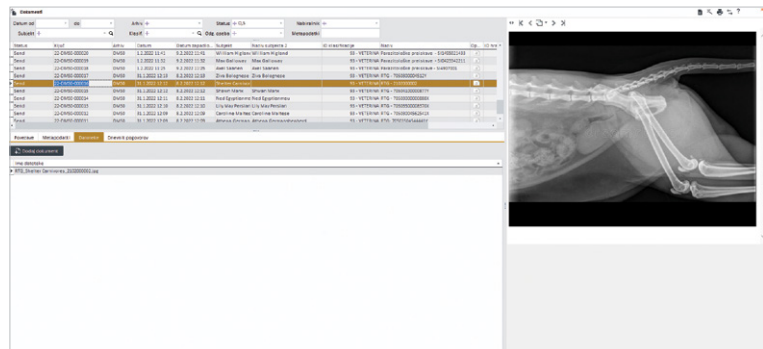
Dokumenti

Datum od | do | Arhiv | Status | Nabavitelj
Subjekt | Ključ | Odg. oseba | Metapodatki

| Status | Ključ | Arhiv | Datum | Datum zapadlos | Subjekt | Naziv subjekta 2 | Id vnos | Naziv | Op. |
|---|---|---|---|---|---|---|---|---|---|
| Send | 22-DMS0-000020 | DMS0 | 1.1.2022 11:41 | 8.3.2022 11:41 | William Highland | William Highland | | 03 - VETERINA Porodniško pregledi - 5010000... | |
| Send | 22-DMS0-000019 | DMS0 | 1.1.2022 11:32 | 8.3.2022 11:32 | Max Bellows | Max Bellows | | 03 - VETERINA Porodniško pregledi - 5010000... | |
| Send | 22-DMS0-000018 | DMS0 | 1.1.2022 11:19 | 8.3.2022 11:19 | Ash Kaanen | Ash Kaanen | | 03 - VETERINA Porodniško pregledi - 5010000... | |
| Send | 22-DMS0-000017 | DMS0 | 31.1.2022 12:33 | 8.3.2022 12:33 | Ziva Belagrosa | Ziva Belagrosa | | 03 - VETERINA RTG - 70000000... | |
| Send | 22-DMS0-000016 | DMS0 | 31.1.2022 12:17 | 8.3.2022 12:17 | Shelter Carnivores | | | 03 - VETERINA RTG - 5010000... | |
| Send | 22-DMS0-000015 | DMS0 | 31.1.2022 12:12 | 8.3.2022 12:12 | Shawn Mano | Shawn Mano | | 03 - VETERINA RTG - 70000000... | |
| Send | 22-DMS0-000014 | DMS0 | 31.1.2022 12:11 | 8.3.2022 12:11 | Rod Egyptianma | Rod Egyptianma | | 03 - VETERINA RTG - 70000000... | |
| Send | 22-DMS0-000013 | DMS0 | 31.1.2022 12:10 | 8.3.2022 12:10 | Lily MacPersiel | Lily MacPersiel | | 03 - VETERINA RTG - 70000000... | |
| Send | 22-DMS0-000012 | DMS0 | 31.1.2022 12:09 | 8.3.2022 12:09 | Caroline Marlee | Caroline Marlee | | 03 - VETERINA RTG - 70000000... | |
| Send | 22-DMS0-000011 | DMS0 | 31.1.2022 12:08 | 8.3.2022 12:08 | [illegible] | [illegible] | | 03 - VETERINA RTG - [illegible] | |

Povezave | Metapodatki | Dokumenti | Dnevnik pogovorov

Dodaj dokument

Ime datoteke
RTG_Shelter Carnivores_2x000000001.jpg